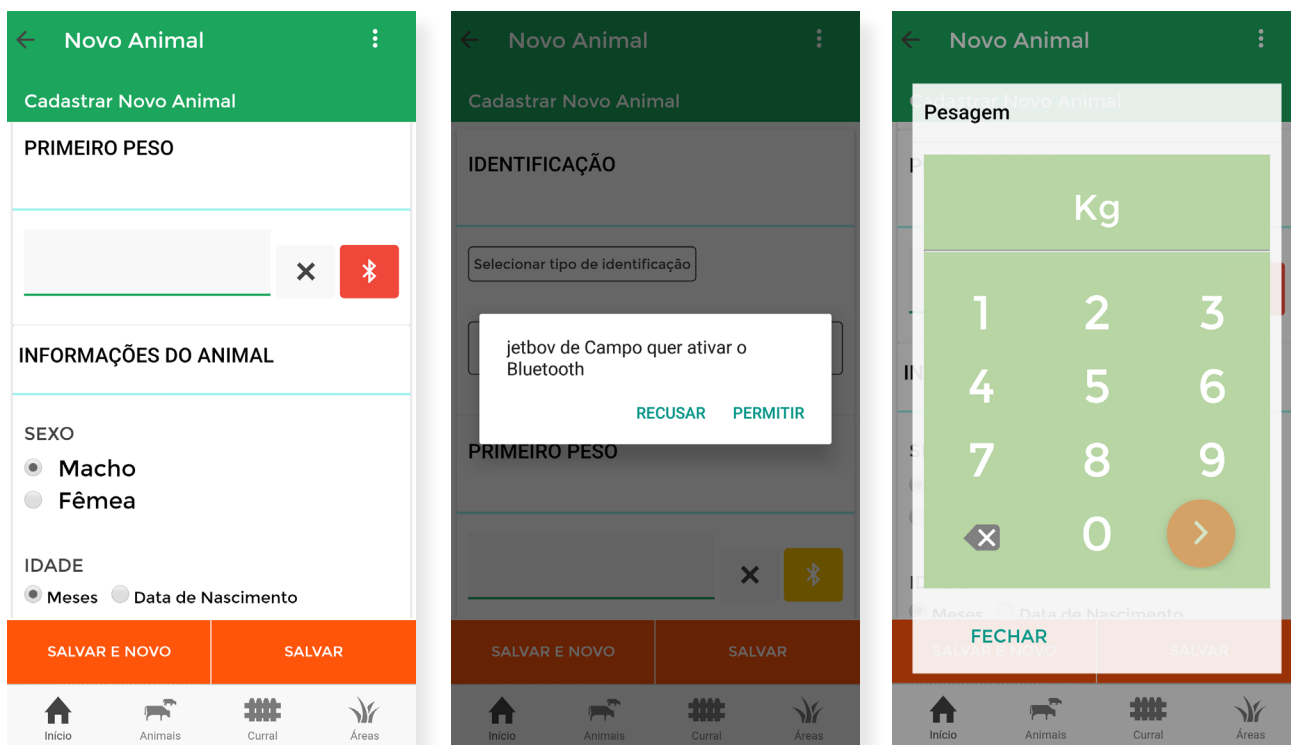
Novo Animal

Cadastrar Novo Animal

PRIMEIRO PESO

INFORMAÇÕES DO ANIMAL

SEXO

Macho

Fêmea

IDADE

Meses Data de Nascimento

SALVAR E NOVO

SALVAR

Início Animais Curral Áreas

Novo Animal

Cadastrar Novo Animal

IDENTIFICAÇÃO

Selecionar tipo de identificação

jetbov de Campo quer ativar o Bluetooth

RECUSAR PERMITIR

PRIMEIRO PESO

SALVAR E NOVO

SALVAR

Início Animais Curral Áreas

Novo Animal

Pesagem

Kg

1 2 3

4 5 6

7 8 9

0

FECHAR

Início Animais Curral Áreas